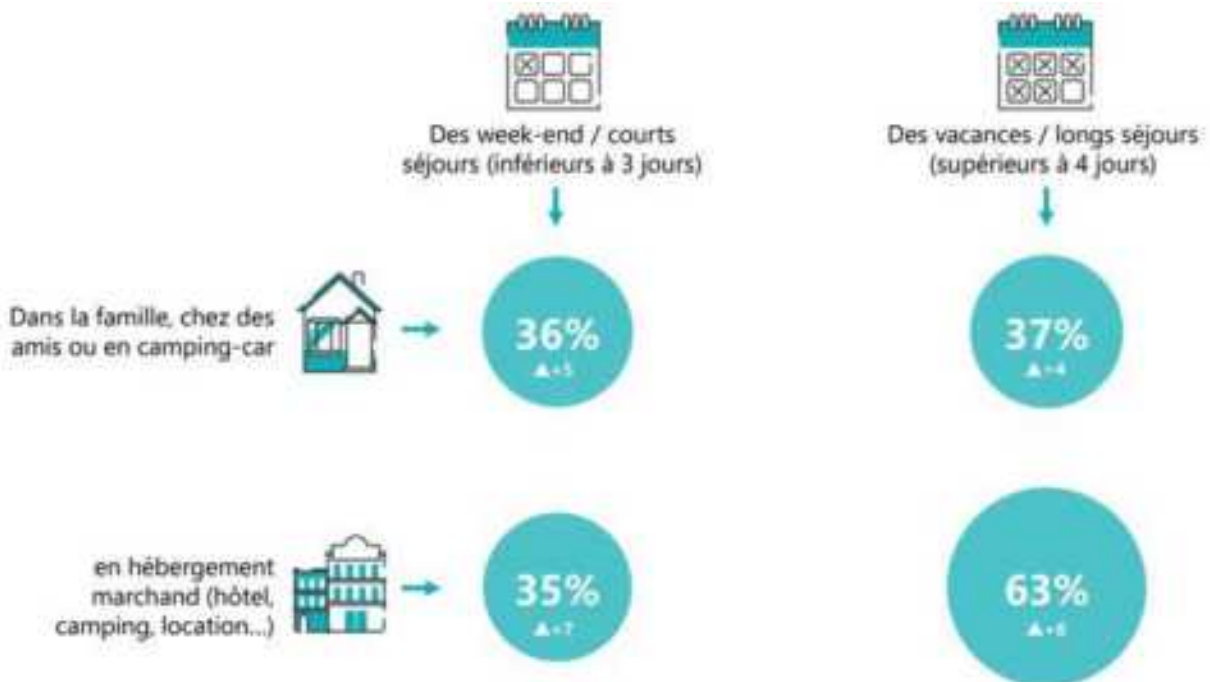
Des week-end / courts séjours (inférieurs à 3 jours)

Des vacances / longs séjours (supérieurs à 4 jours)

Dans la famille, chez des amis ou en camping-car

36%
▲+5

37%
▲+4

en hébergement marchand (hôtel, camping, location...)

35%
▲+7

63%
▲+6